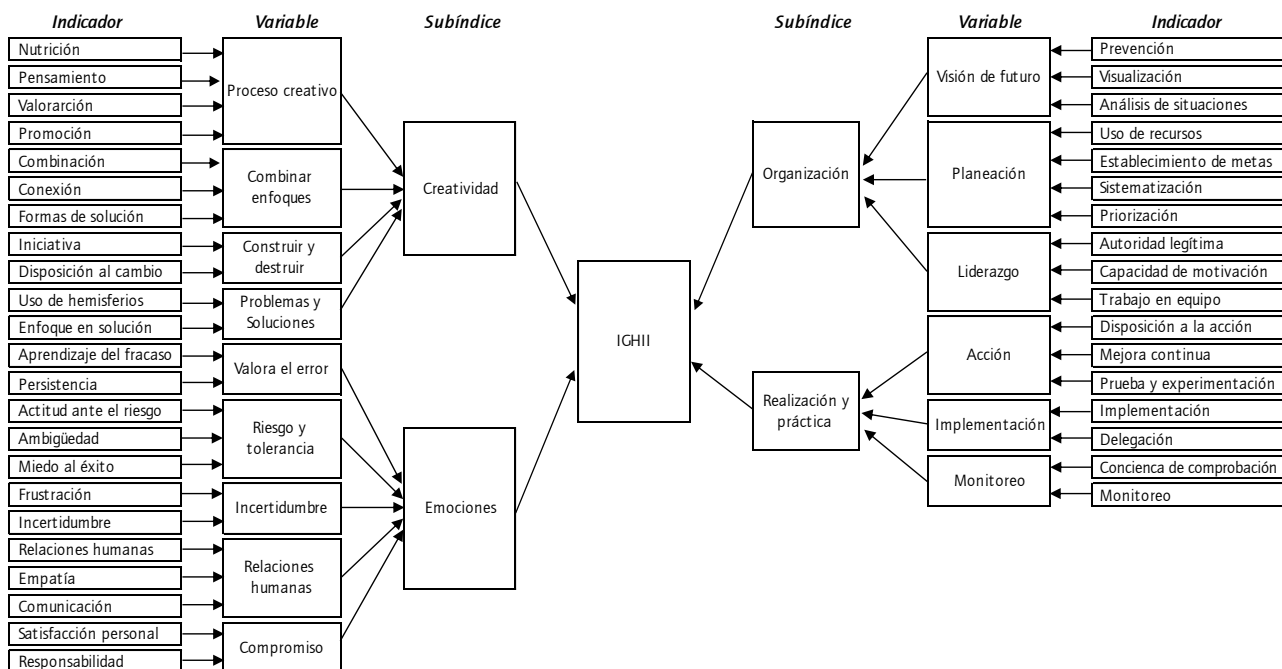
Indicador
Variable
Subíndice
Subíndice
Variable
Indicador

Nutrición
Pensamiento
Valorarción
Promoción
Combinación
Conexión
Formas de solución
Iniciativa
Disposición al cambio
Uso de hemisferios
Enfoque en solución
Aprendizaje del fracaso
Persistencia
Actitud ante el riesgo
Ambigüedad
Miedo al éxito
Frustración
Incertidumbre
Relaciones humanas
Empatía
Comunicación
Satisfacción personal
Responsabilidad

Proceso creativo
Combinar enfoques
Construir y destruir
Problemas y Soluciones
Valora el error
Riesgo y tolerancia
Incertidumbre
Relaciones humanas
Compromiso

Creatividad
Emociones

IGHII

Organización
Realización y práctica

Visión de futuro
Planeación
Liderazgo
Acción
Implementación
Monitoreo

Prevención
Visualización
Análisis de situaciones
Uso de recursos
Establecimiento de metas
Sistematización
Priorización
Autoridad legítima
Capacidad de motivación
Trabajo en equipo
Disposición a la acción
Mejora continua
Prueba y experimentación
Implementación
Delegación
Concienca de comprobación
Monitoreo